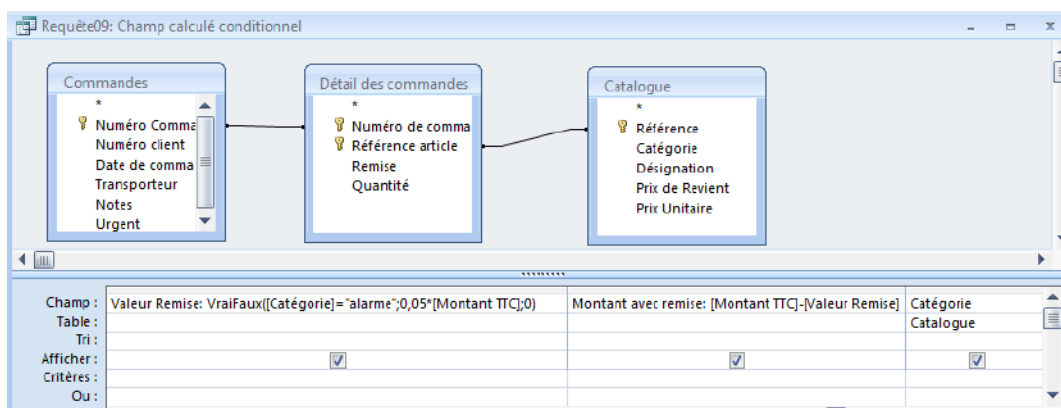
Requête09: Champ calculé conditionnel

Commandes
*
Numéro Comma
Numéro client
Date de comma
Transporteur
Notes
Urgent

Détail des commandes
*
Numéro de comma
Référence article
Remise
Quantité

Catalogue
*
Référence
Catégorie
Désignation
Prix de Revient
Prix Unitaire

| | | | |
|---|---|---|---|
| Champ : | Valeur Remise: VraiFaux([Catégorie]="alarme";0,05*[Montant TTC];0) | Montant avec remise: [Montant TTC]-[Valeur Remise] | Catégorie |
| Table : | | | Catalogue |
| Tri : | | | |
| Afficher : | ☑ | ☑ | ☑ |
| Critères : | | | |
| Ou : | | | |